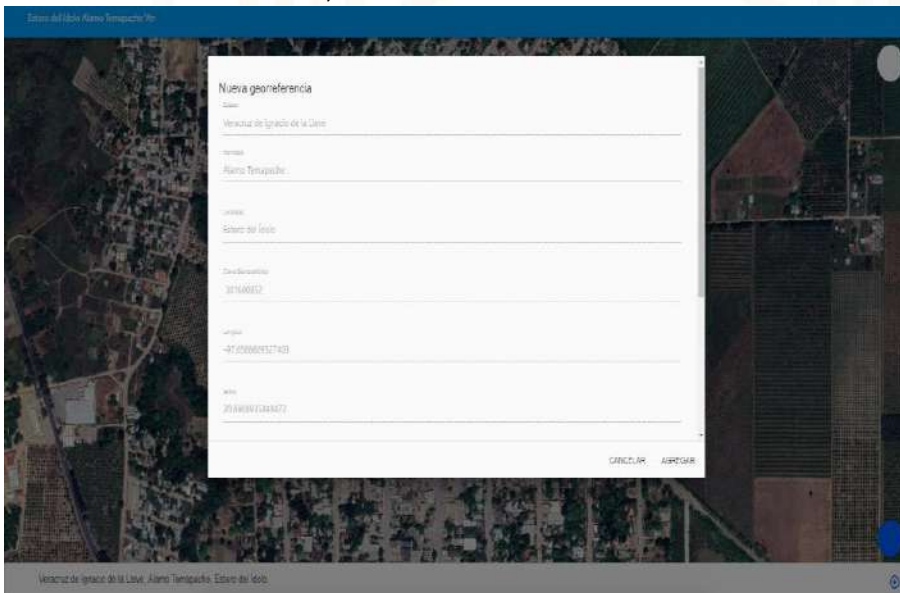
Estero del Ídolo Álamo Temapache Ver.

Nueva georreferencia

Estado

Veracruz de Ignacio de la Llave

Municipio

Álamo Temapache

Localidad

Estero del Ídolo

Clave Geoestadística

301600052

Longitud

-97.6588809327493

Latitud

20.9469615344473

CANCELAR AGREGAR

Veracruz de Ignacio de la Llave, Álamo Temapache, Estero del Ídolo